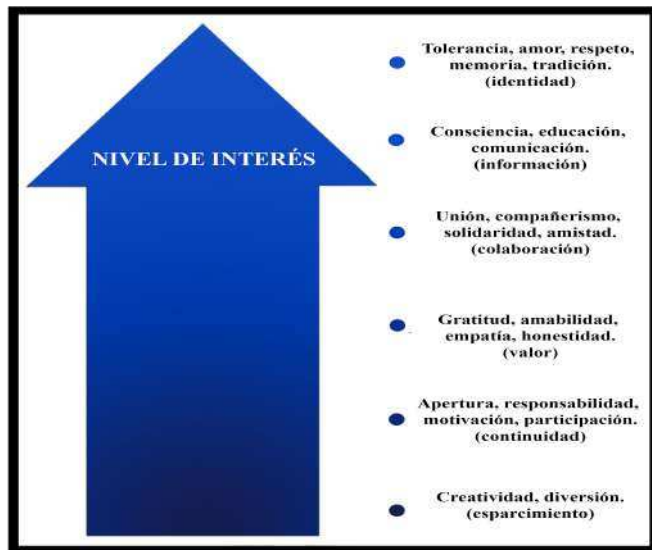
NIVEL DE INTERÉS

Tolerancia, amor, respeto, memoria, tradición. (identidad)

Consciencia, educación, comunicación. (información)

Unión, compañerismo, solidaridad, amistad. (colaboración)

Gratitud, amabilidad, empatía, honestidad. (valor)

Apertura, responsabilidad, motivación, participación. (continuidad)

Creatividad, diversión. (esparcimiento)